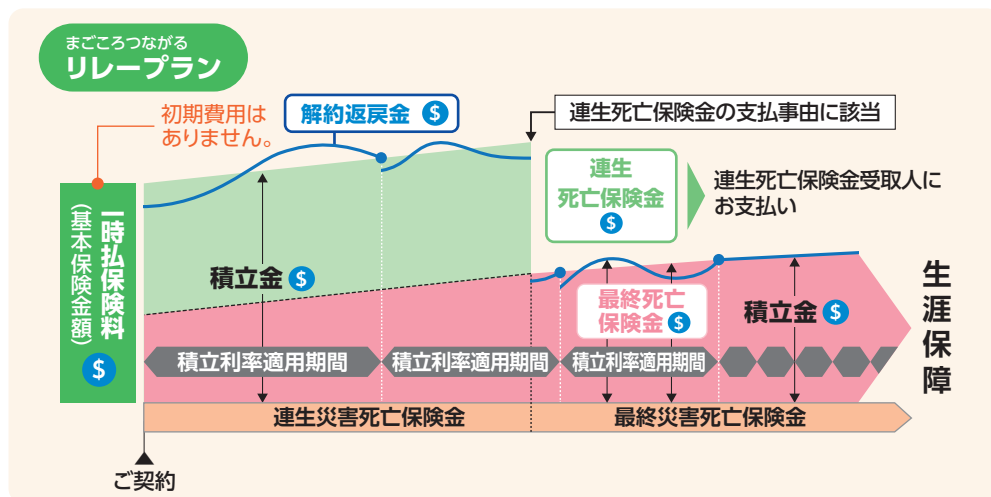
まごころつながる
リレープラン

初期費用はありません。

解約返戻金 $

連生死亡保険金の支払事由に該当

一時払保険料
（基本保険金額）
$

連生
死亡保険金
$

連生死亡保険金受取人にお支払い

積立金 $

最終死亡保険金 $

積立金 $

生涯保障

積立利率適用期間
積立利率適用期間
積立利率適用期間

連生災害死亡保険金
最終災害死亡保険金

ご契約